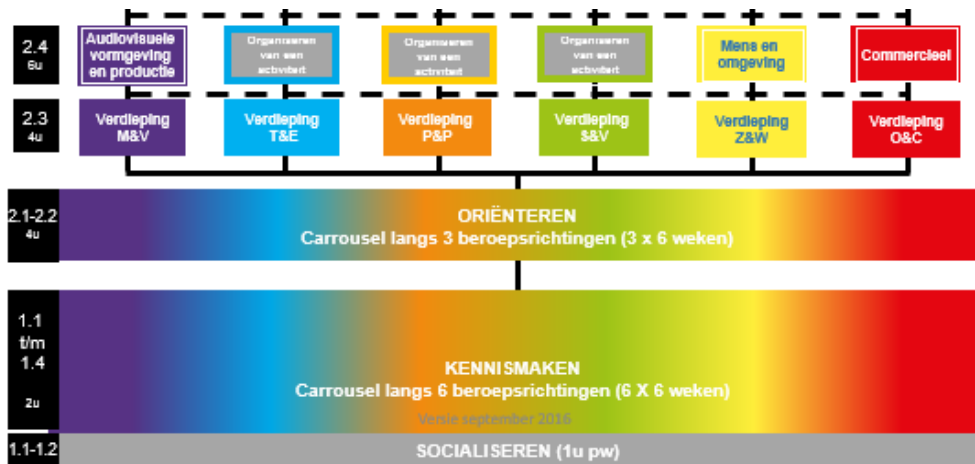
2.4
6u

Audiovisuele vormgeving en productie

Organiseren van een activiteit

Organiseren van een activiteit

Organiseren van een activiteit

Mens en omgeving

Commercieel

2.3
4u

Verdieping M&V

Verdieping T&E

Verdieping P&P

Verdieping S&V

Verdieping Z&W

Verdieping O&C

2.1-2.2
4u

ORIËNTEREN
Carrousel langs 3 beroepsrichtingen (3 x 6 weken)

1.1 t/m 1.4
2u

KENNISMAKEN
Carrousel langs 6 beroepsrichtingen (6 X 6 weken)

Versie september 2016

1.1-1.2

SOCIALISEREN (1u pw)